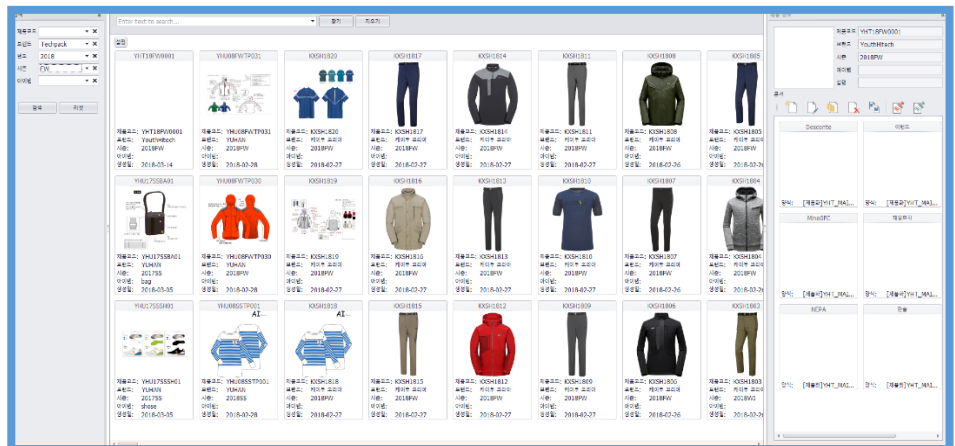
제품코드
브랜드 Techpack
년도 2018
시즌 FW
아이템
검색 취소

Enter text to search...
찾기 지우기

YHT18FW0001
제품코드: YHT18FW0001
브랜드: YouthHitech
시즌: 2018FW
아이템:
생성일: 2018-03-14

YHU08FWTP031
제품코드: YHU08FWTP031
브랜드: YUHAN
시즌: 2018FW
아이템:
생성일: 2018-02-28

KXSH1820
제품코드: KXSH1820
브랜드: 케이투 코리아
시즌: 2018FW
아이템:
생성일: 2018-02-27

KXSH1817
제품코드: KXSH1817
브랜드: 케이투 코리아
시즌: 2018FW
아이템:
생성일: 2018-02-27

KXSH1814
제품코드: KXSH1814
브랜드: 케이투 코리아
시즌: 2018FW
아이템:
생성일: 2018-02-27

KXSH1811
제품코드: KXSH1811
브랜드: 케이투 코리아
시즌: 2018FW
아이템:
생성일: 2018-02-27

KXSH1808
제품코드: KXSH1808
브랜드: 케이투 코리아
시즌: 2018FW
아이템:
생성일: 2018-02-26

KXSH1805
제품코드: KXSH1805
브랜드: 케이투 코리아
시즌: 2018FW
아이템:
생성일: 2018-02-26

YHU17SSBA01
제품코드: YHU17SSBA01
브랜드: YUHAN
시즌: 2017SS
아이템: bag
생성일: 2018-03-05

YHU08FWTP030
제품코드: YHU08FWTP030
브랜드: YUHAN
시즌: 2018FW
아이템:
생성일: 2018-02-28

KXSH1819
제품코드: KXSH1810
브랜드: 케이투 코리아
시즌: 2018FW
아이템:
생성일: 2018-02-27

KXSH1816
제품코드: KXSH1816
브랜드: 케이투 코리아
시즌: 2018FW
아이템:
생성일: 2018-02-27

KXSH1813
제품코드: KXSH1813
브랜드: 케이투 코리아
시즌: 2018FW
아이템:
생성일: 2018-02-27

KXSH1810
제품코드: KXSH1810
브랜드: 케이투 코리아
시즌: 2018FW
아이템:
생성일: 2018-02-27

KXSH1807
제품코드: KXSH1807
브랜드: 케이투 코리아
시즌: 2018FW
아이템:
생성일: 2018-02-26

KXSH1804
제품코드: KXSH1804
브랜드: 케이투 코리아
시즌: 2018FW
아이템:
생성일: 2018-02-26

YHU17SSSH01
제품코드: YHU17SSSH01
브랜드: YUHAN
시즌: 2017SS
아이템: shose
생성일: 2018-03-05

YHU08SSTP001
AI
제품코드: YHU08SSTP001
브랜드: YUHAN
시즌: 2018SS
아이템:
생성일: 2018-02-28

KXSH1818
AI
제품코드: KXSH1818
브랜드: 케이투 코리아
시즌: 2018FW
아이템:
생성일: 2018-02-27

KXSH1815
제품코드: KXSH1815
브랜드: 케이투 코리아
시즌: 2018FW
아이템:
생성일: 2018-02-27

KXSH1812
제품코드: KXSH1812
브랜드: 케이투 코리아
시즌: 2018FW
아이템:
생성일: 2018-02-27

KXSH1809
제품코드: KXSH1809
브랜드: 케이투 코리아
시즌: 2018FW
아이템:
생성일: 2018-02-27

KXSH1806
제품코드: KXSH1806
브랜드: 케이투 코리아
시즌: 2018FW
아이템:
생성일: 2018-02-26

KXSH1803
제품코드: KXSH1803
브랜드: 케이투 코리아
시즌: 2018W
아이템:
생성일: 2018-02-26

제품코드 YHT18FW0001
브랜드 YouthHitech
시즌 2018FW
아이템
생성일

Descente
아웃도
양식: [제품편]YHT_MA...
양식: [제품편]YHT_MA...
MineSFC
제일모직
양식: [제품편]YHT_MA...
양식: [제품편]YHT_MA...
NCFA
한울
양식: [제품편]YHT_MA...
양식: [제품편]YHT_MA...